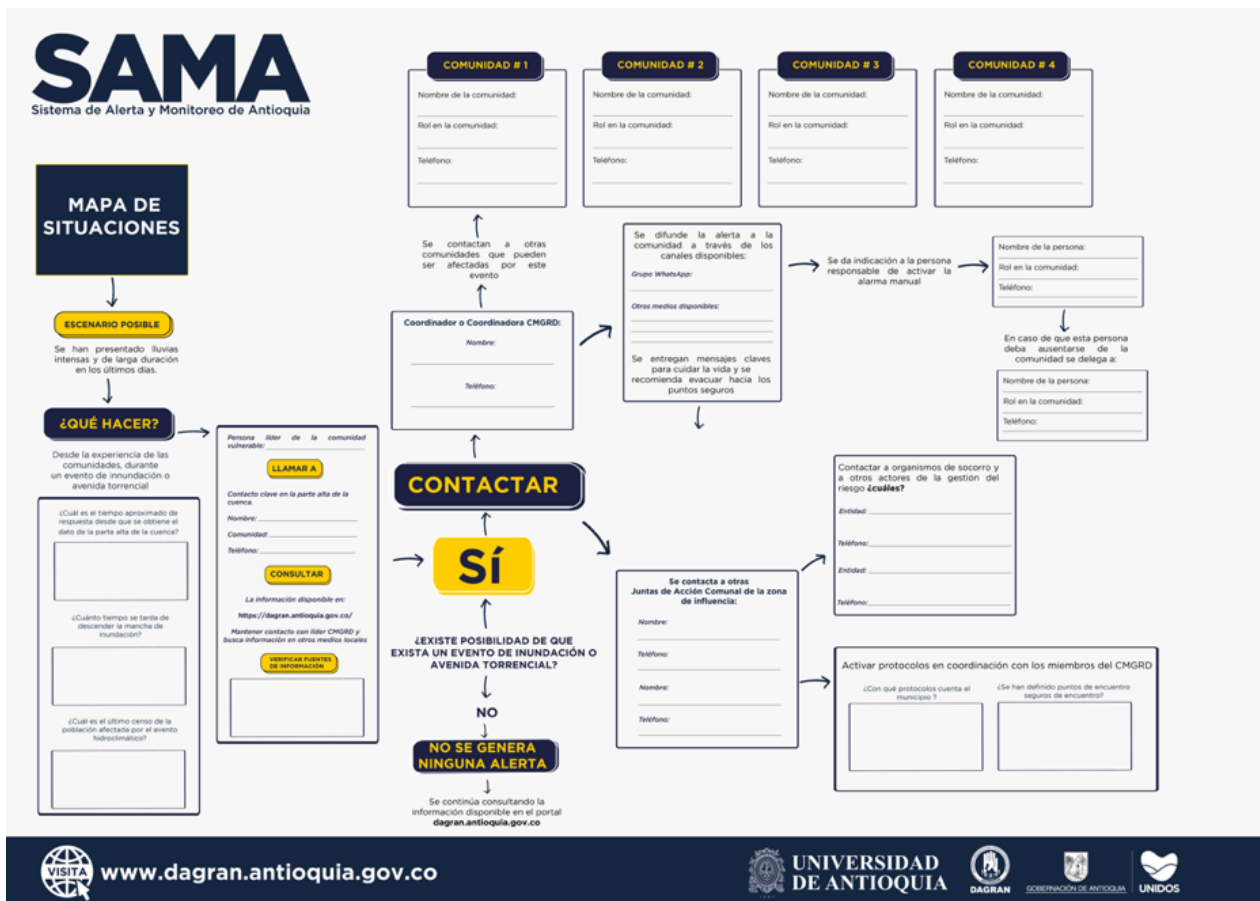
SAMA
Sistema de Alerta y Monitoreo de Antioquia

MAPA DE SITUACIONES

ESCENARIO POSIBLE

Se han presentado lluvias intensas y de larga duración en los últimos días.

¿QUÉ HACER?

Desde la experiencia de las comunidades, durante un evento de inundación o avenida torrencial

¿Cuál es el tiempo aproximado de respuesta desde que se obtiene el dato de la parte alta de la cuenca?

¿Cuánto tiempo se tarda de descender la mancha de inundación?

¿Cuál es el último censo de la población afectada por el evento hidroclimático?

Persona líder de la comunidad vulnerable:

LLAMAR A

Contacto clave en la parte alta de la cuenca.

Nombre:

Comunidad:

Teléfono:

CONSULTAR

La información disponible en:

https://dagran.antioquia.gov.co/

Mantener contacto con líder CMGRD y busca información en otros medios locales

VERIFICAR FUENTES DE INFORMACIÓN

COMUNIDAD # 1
Nombre de la comunidad:
Rol en la comunidad:
Teléfono:

COMUNIDAD # 2
Nombre de la comunidad:
Rol en la comunidad:
Teléfono:

COMUNIDAD # 3
Nombre de la comunidad:
Rol en la comunidad:
Teléfono:

COMUNIDAD # 4
Nombre de la comunidad:
Rol en la comunidad:
Teléfono:

Se contactan a otras comunidades que pueden ser afectadas por este evento

Coordinador o Coordinadora CMGRD:
Nombre:
Teléfono:

Se difunde la alerta a la comunidad a través de los canales disponibles:
Grupo WhatsApp:
Otros medios disponibles:
Se entregan mensajes claves para cuidar la vida y se recomienda evacuar hacia los puntos seguros

Se da indicación a la persona responsable de activar la alarma manual

Nombre de la persona:
Rol en la comunidad:
Teléfono:

En caso de que esta persona deba ausentarse de la comunidad se delega a:

Nombre de la persona:
Rol en la comunidad:
Teléfono:

CONTACTAR

SÍ

¿EXISTE POSIBILIDAD DE QUE EXISTA UN EVENTO DE INUNDACIÓN O AVENIDA TORRENCIAL?

NO

NO SE GENERA NINGUNA ALERTA

Se continúa consultando la información disponible en el portal dagran.antioquia.gov.co

Contactar a organismos de socorro y a otros actores de la gestión del riesgo ¿cuáles?
Entidad:
Teléfono:
Entidad:
Teléfono:

Se contacta a otras Juntas de Acción Comunal de la zona de influencia:
Nombre:
Teléfono:
Nombre:
Teléfono:

Activar protocolos en coordinación con los miembros del CMGRD
¿Con qué protocolos cuenta el municipio ?
¿Se han definido puntos de encuentro seguros de encuentro?

VISITA www.dagran.antioquia.gov.co

UNIVERSIDAD DE ANTIOQUIA
DAGRAN
GOBERNACIÓN DE ANTIOQUIA
UNIDOS